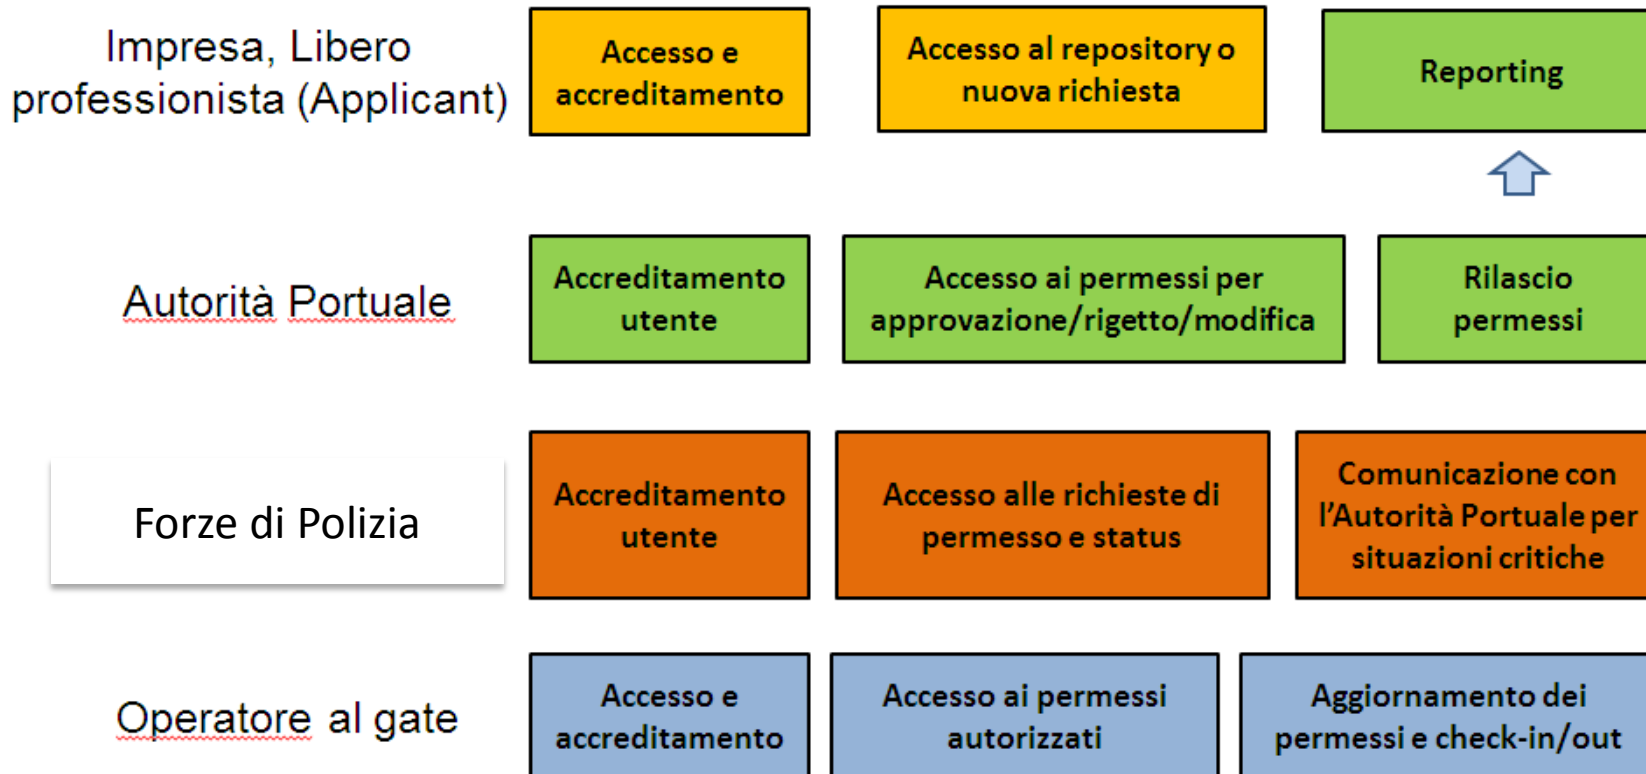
Impresa, Libero professionista (Applicant)

Accesso e accreditamento

Accesso al repository o nuova richiesta

Reporting

Autorità Portuale

Accreditamento utente

Accesso ai permessi per approvazione/rigetto/modifica

Rilascio permessi

Forze di Polizia

Accreditamento utente

Accesso alle richieste di permesso e status

Comunicazione con l'Autorità Portuale per situazioni critiche

Operatore al gate

Accesso e accreditamento

Accesso ai permessi autorizzati

Aggiornamento dei permessi e check-in/out